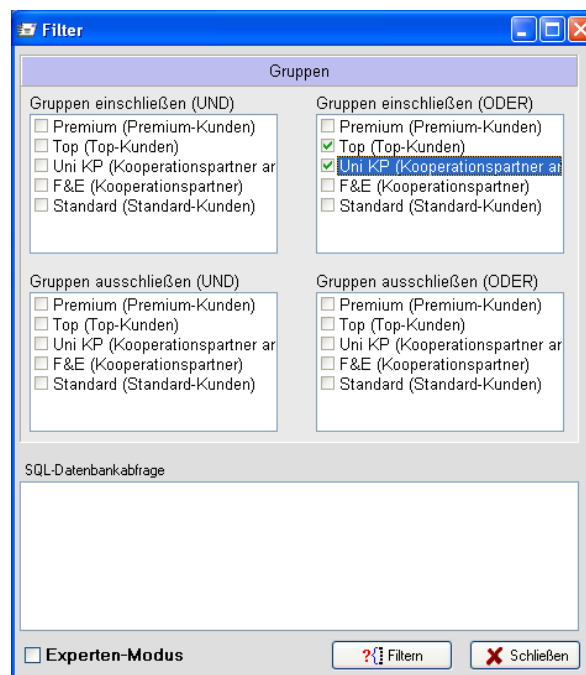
Filter

Gruppen

Gruppen einschließen (UND)
Premium (Premium-Kunden)
Top (Top-Kunden)
Uni KP (Kooperationspartner ar
F&E (Kooperationspartner)
Standard (Standard-Kunden)

Gruppen einschließen (ODER)
Premium (Premium-Kunden)
Top (Top-Kunden)
Uni KP (Kooperationspartner ar
F&E (Kooperationspartner)
Standard (Standard-Kunden)

Gruppen ausschließen (UND)
Premium (Premium-Kunden)
Top (Top-Kunden)
Uni KP (Kooperationspartner ar
F&E (Kooperationspartner)
Standard (Standard-Kunden)

Gruppen ausschließen (ODER)
Premium (Premium-Kunden)
Top (Top-Kunden)
Uni KP (Kooperationspartner ar
F&E (Kooperationspartner)
Standard (Standard-Kunden)

SQL-Datenbankabfrage

Experten-Modus

Filtern

Schließen